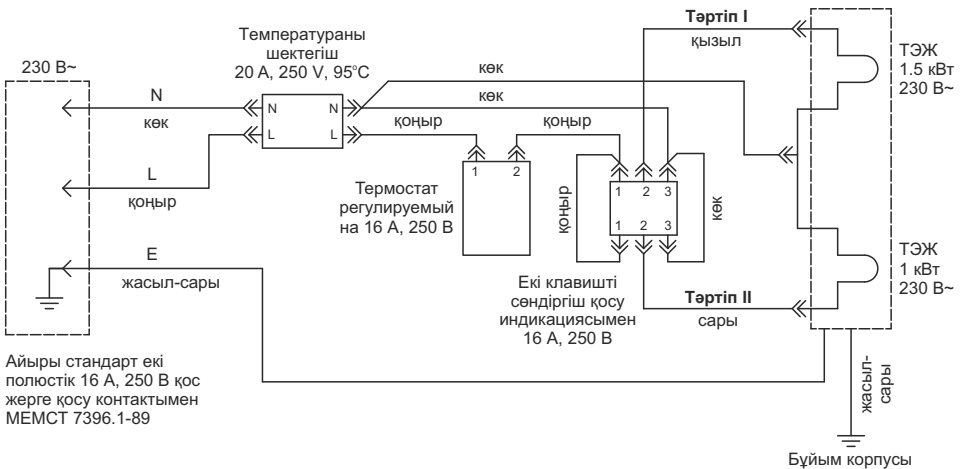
230 В~

N
көк

L
қоңыр

E
жасыл-сары

Айыры стандарт екі полюстік 16 А, 250 В қос жерге қосу контактымен МЕМСТ 7396.1-89

Температураны шектегіш 20 А, 250 V, 95°C

N N
L L

көк
көк
қоңыр
қоңыр

1 2

Термостат регулируемый на 16 А, 250 В

Тәртіп I
қызыл

1 2 3
1 2 3

қоңыр
көк

Екі клавишті сөндіргіш қосу индикациясымен 16 А, 250 В

Тәртіп II
сары

ТЭЖ 1.5 кВт 230 В~

ТЭЖ 1 кВт 230 В~

жасыл-сары

Бұйым корпусы